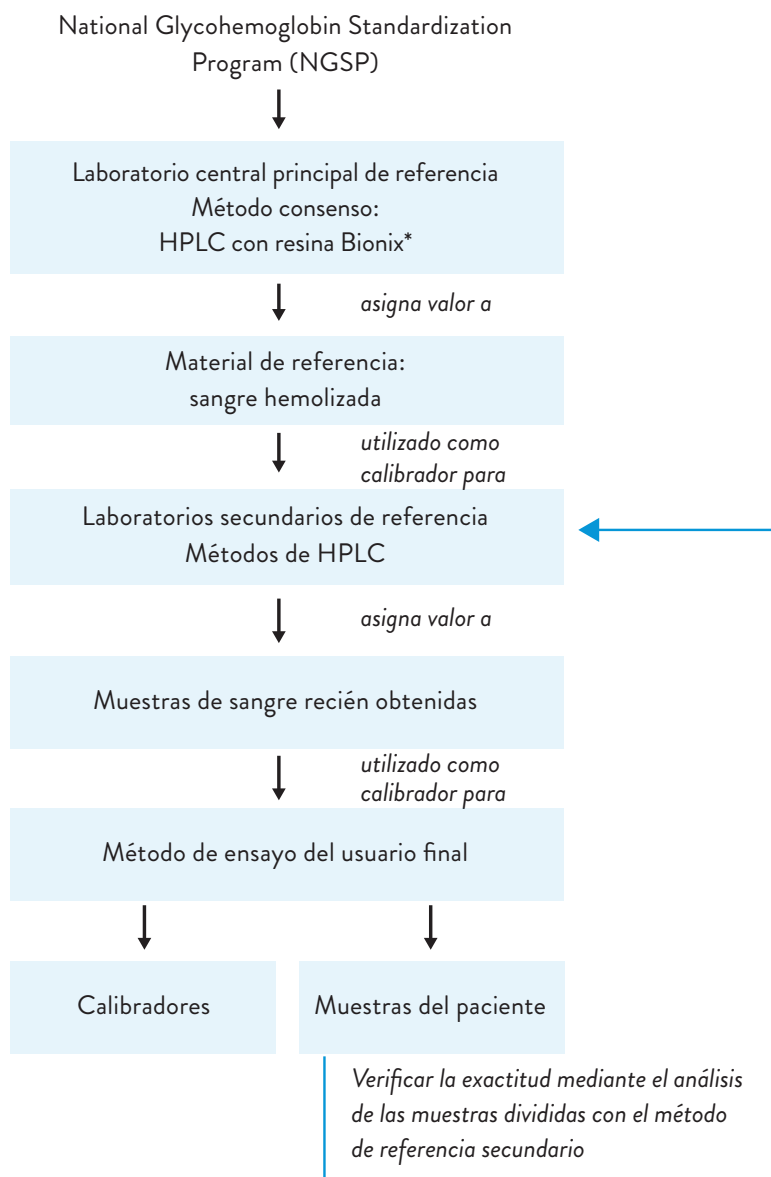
National Glycohemoglobin Standardization Program (NGSP)

Laboratorio central principal de referencia
Método consenso:
HPLC con resina Bionix*

asigna valor a

Material de referencia:
sangre hemolizada

utilizado como calibrador para

Laboratorios secundarios de referencia
Métodos de HPLC

asigna valor a

Muestras de sangre recién obtenidas

utilizado como calibrador para

Método de ensayo del usuario final

Calibradores

Muestras del paciente

Verificar la exactitud mediante el análisis de las muestras divididas con el método de referencia secundario